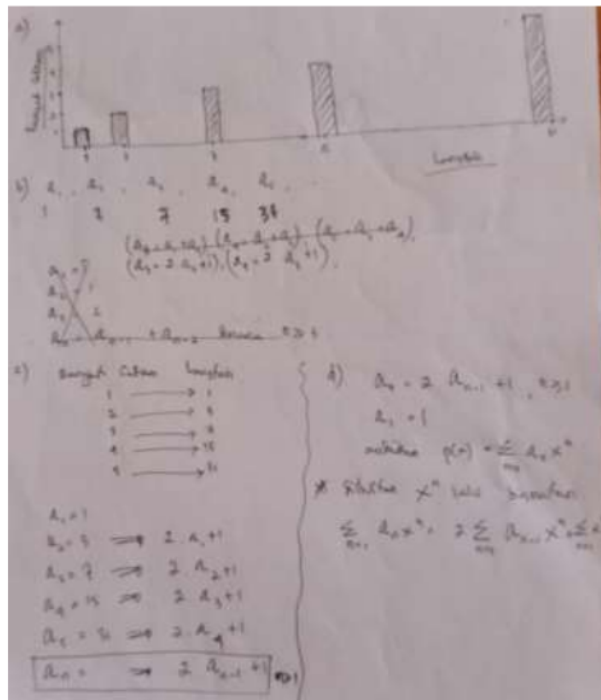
a)

Banyak Cakram

1 2 3 4 5

Langkah

b) $a_1$ , $a_2$ , $a_3$ , $a_4$ , $a_5$

1 3 7 15 31

$(a_2 = a_1 + a_1)$, $(a_3 = a_2 + a_2)$, $(a_4 = a_3 + a_3)$,
$(a_3 = 2 a_2 + 1)$, $(a_4 = 2 a_3 + 1)$.

$a_1 = 1$
$a_2$
$a_3$
$a_n$ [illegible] $+ a_{n-1}$ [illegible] $n \geq 1$

c) Banyak Cakram Langkah

1 → 1
2 → 3
3 → 7
4 → 15
5 → 31

$a_1 = 1$
$a_2 = 3 \rightarrow 2 . a_1 + 1$
$a_3 = 7 \rightarrow 2 . a_2 + 1$
$a_4 = 15 \rightarrow 2 . a_3 + 1$
$a_5 = 31 \rightarrow 2 . a_4 + 1$
$a_n = \rightarrow 2 . a_{n-1} + 1$ $n \geq 1$

d) $a_n = 2 . a_{n-1} + 1$ , $n \geq 1$
$a_1 = 1$
misalkan $g(x) = \sum_{n=1} a_n x^n$

* Kalikan $x^n$ lalu jumlahkan
$\sum_{n=1} a_n x^n = 2 \sum_{n=1} a_{n-1} x^n + \sum$ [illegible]